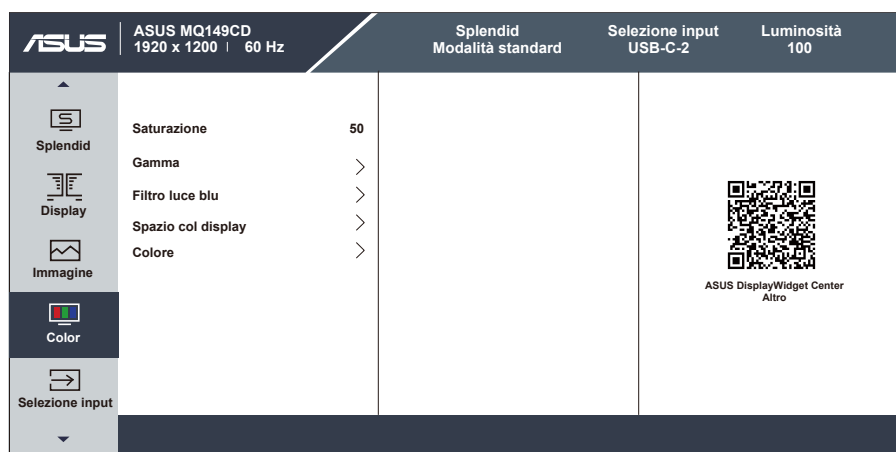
ASUS

ASUS MQ149CD
1920 x 1200 | 60 Hz

Splendid
Modalità standard

Selezione input
USB-C-2

Luminosità
100

Splendid

Display

Immagine

Color

Selezione input

| Saturazione | 50 |
|---|---|
| Gamma | > |
| Filtro luce blu | > |
| Spazio col display | > |
| Colore | > |

ASUS DisplayWidget Center
Altro